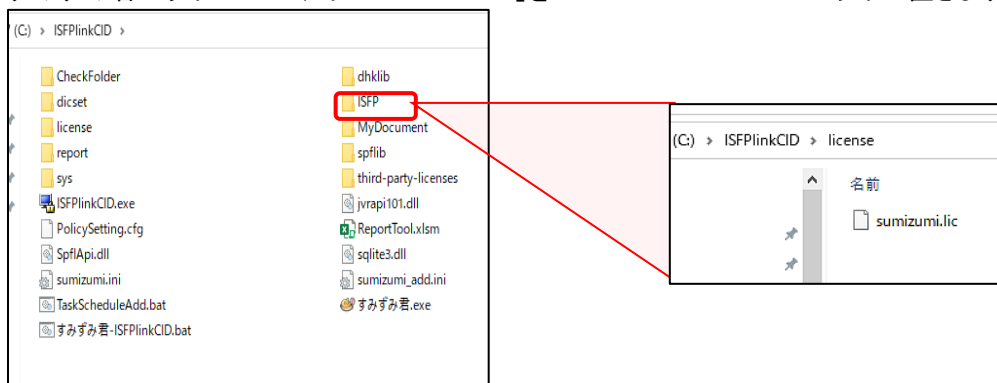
(C:) › ISFPlinkCID ›

CheckFolder
dicset
license
report
sys
ISFPlinkCID.exe
PolicySetting.cfg
SpflApi.dll
sumizumi.ini
TaskScheduleAdd.bat
すみずみ君-ISFPlinkCID.bat

dhklib
ISFP
MyDocument
spflib
third-party-licenses
jvrapi101.dll
ReportTool.xlsm
sqlite3.dll
sumizumi_add.ini
すみずみ君.exe

(C:) › ISFPlinkCID › license

名前
sumizumi.lic